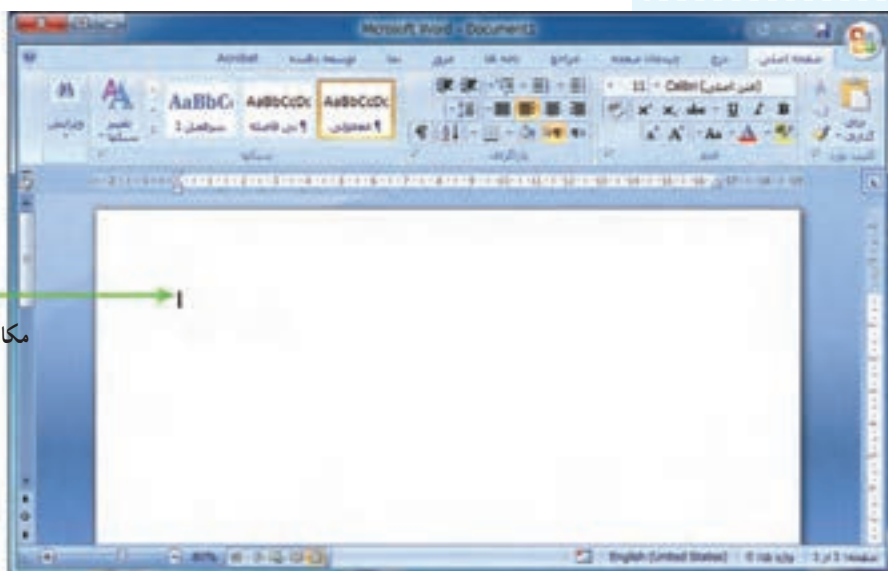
Microsoft Word - Document1

صفحهٔ اصلی درج طرح‌بندی صفحه ارجاع‌ها نامه‌ها مرور نما توسعه دهنده Acrobat

11 Calibri (متن اصلی)

AaBbCcDc AaBbCcDc AaBbCcDc AaBbC

¶ معمولی ¶ بی فاصله سرعنوان 1

تغییر سبک‌ها ویرایش

کلیپ بورد قلم پاراگراف سبک‌ها

مکا

صفحه: 1 از 1 واژه‌ها: 0 English (United States) 80%